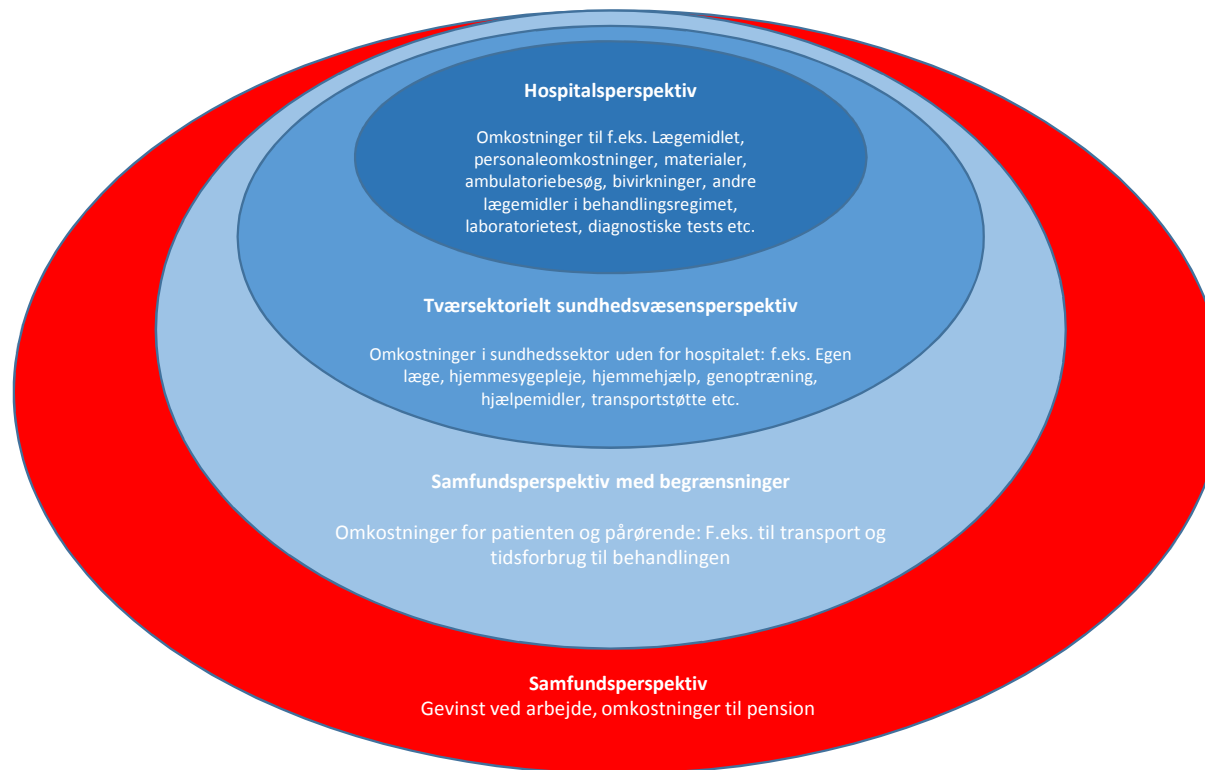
Hospitalsperspektiv

Omkostninger til f.eks. Lægemidlet, personaleomkostninger, materialer, ambulatoriebesøg, bivirkninger, andre lægemidler i behandlingsregimet, laboratorietest, diagnostiske tests etc.

Tværsektorielt sundhedsvæsensperspektiv

Omkostninger i sundhedssektor uden for hospitalet: f.eks. Egen læge, hjemmesygepleje, hjemmehjælp, genoptræning, hjælpemidler, transportstøtte etc.

Samfundsperspektiv med begrænsninger

Omkostninger for patienten og pårørende: F.eks. til transport og tidsforbrug til behandlingen

Samfundsperspektiv
Gevinst ved arbejde, omkostninger til pension